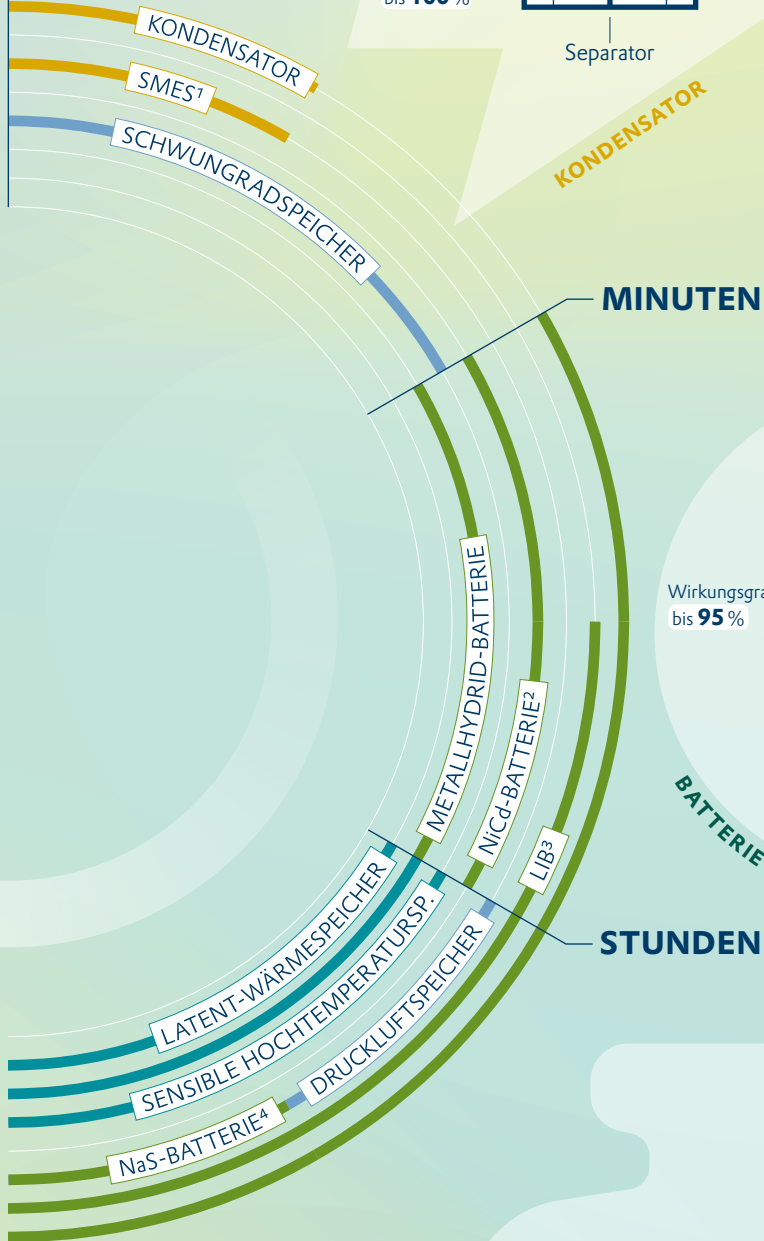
bis 100 %

Separator

KONDENSATOR

KONDENSATOR

SMES$^1$

SCHWUNGRADSPEICHER

MINUTEN

METALLHYDRID-BATTERIE

NiCd-BATTERIE$^2$

LIB$^3$

Wirkungsgra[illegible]
bis 95 %

BATTERIE

LATENT-WÄRMESPEICHER

SENSIBLE HOCHTEMPERATURSP.

DRUCKLUFTSPEICHER

STUNDEN

NaS-BATTERIE$^4$